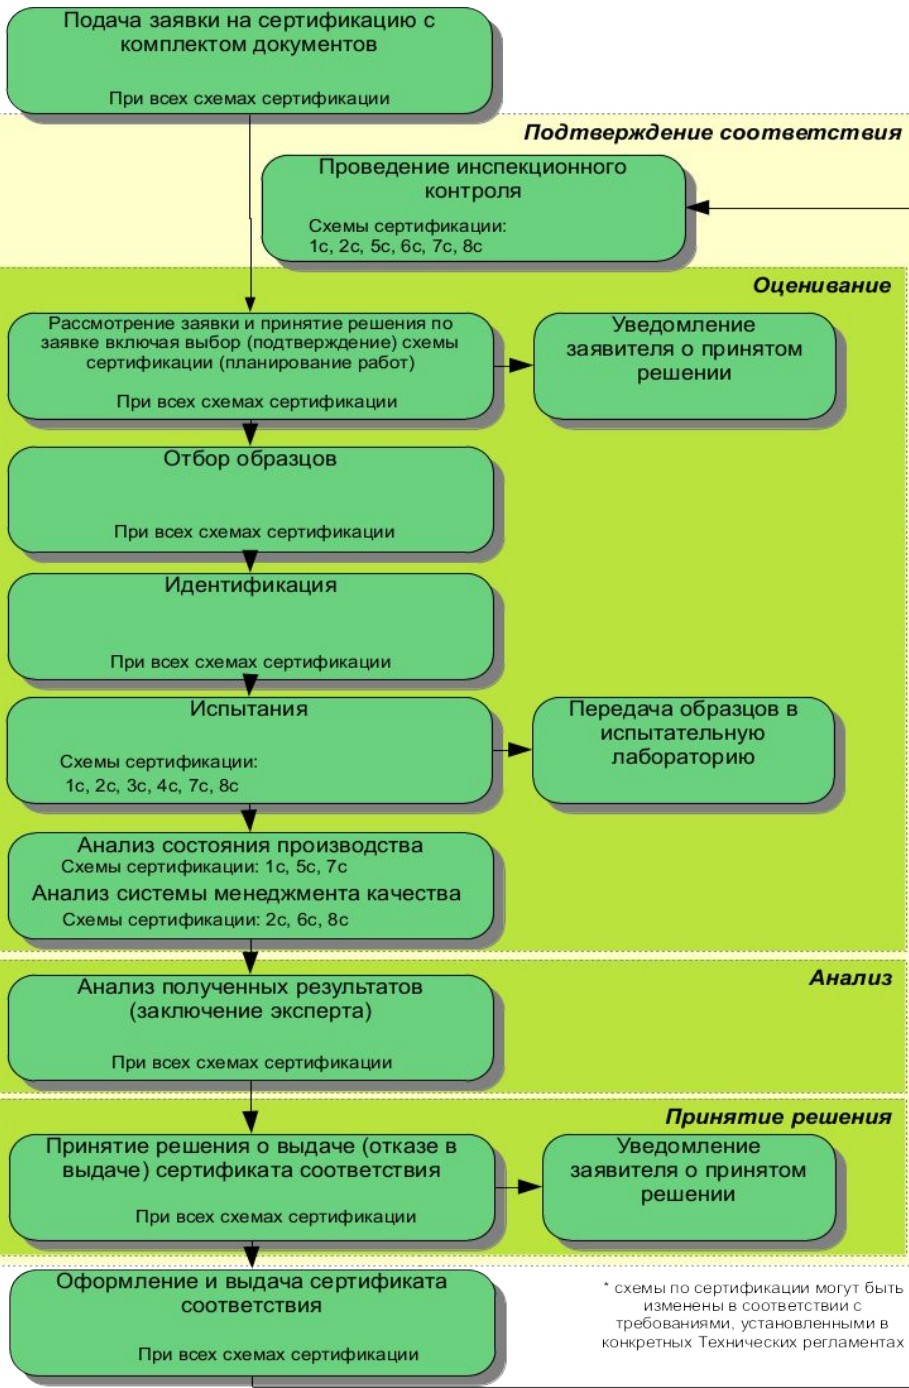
Подача заявки на сертификацию с комплектом документов

При всех схемах сертификации

Подтверждение соответствия

Проведение инспекционного контроля

Схемы сертификации:
1с, 2с, 5с, 6с, 7с, 8с

Оценивание

Рассмотрение заявки и принятие решения по заявке включая выбор (подтверждение) схемы сертификации (планирование работ)

При всех схемах сертификации

Уведомление заявителя о принятом решении

Отбор образцов

При всех схемах сертификации

Идентификация

При всех схемах сертификации

Испытания

Схемы сертификации:
1с, 2с, 3с, 4с, 7с, 8с

Передача образцов в испытательную лабораторию

Анализ состояния производства
Схемы сертификации: 1с, 5с, 7с
Анализ системы менеджмента качества
Схемы сертификации: 2с, 6с, 8с

Анализ

Анализ полученных результатов (заключение эксперта)

При всех схемах сертификации

Принятие решения

Принятие решения о выдаче (отказе в выдаче) сертификата соответствия

При всех схемах сертификации

Уведомление заявителя о принятом решении

Оформление и выдача сертификата соответствия

При всех схемах сертификации

* схемы по сертификации могут быть изменены в соответствии с требованиями, установленными в конкретных Технических регламентах